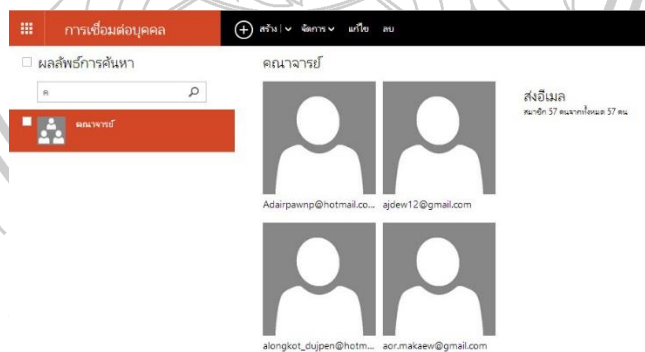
การเชื่อมต่อบุคคล

สร้าง | จัดการ แก้ไข ลบ

ผลลัพธ์การค้นหา

ค

คณาจารย์

คณาจารย์

Adairpawnp@hotmail.co... ajdew12@gmail.com

alongkot_dujpen@hotm... aor.makaew@gmail.com

ส่งอีเมล
สมาชิก 57 คนจากทั้งหมด 57 คน